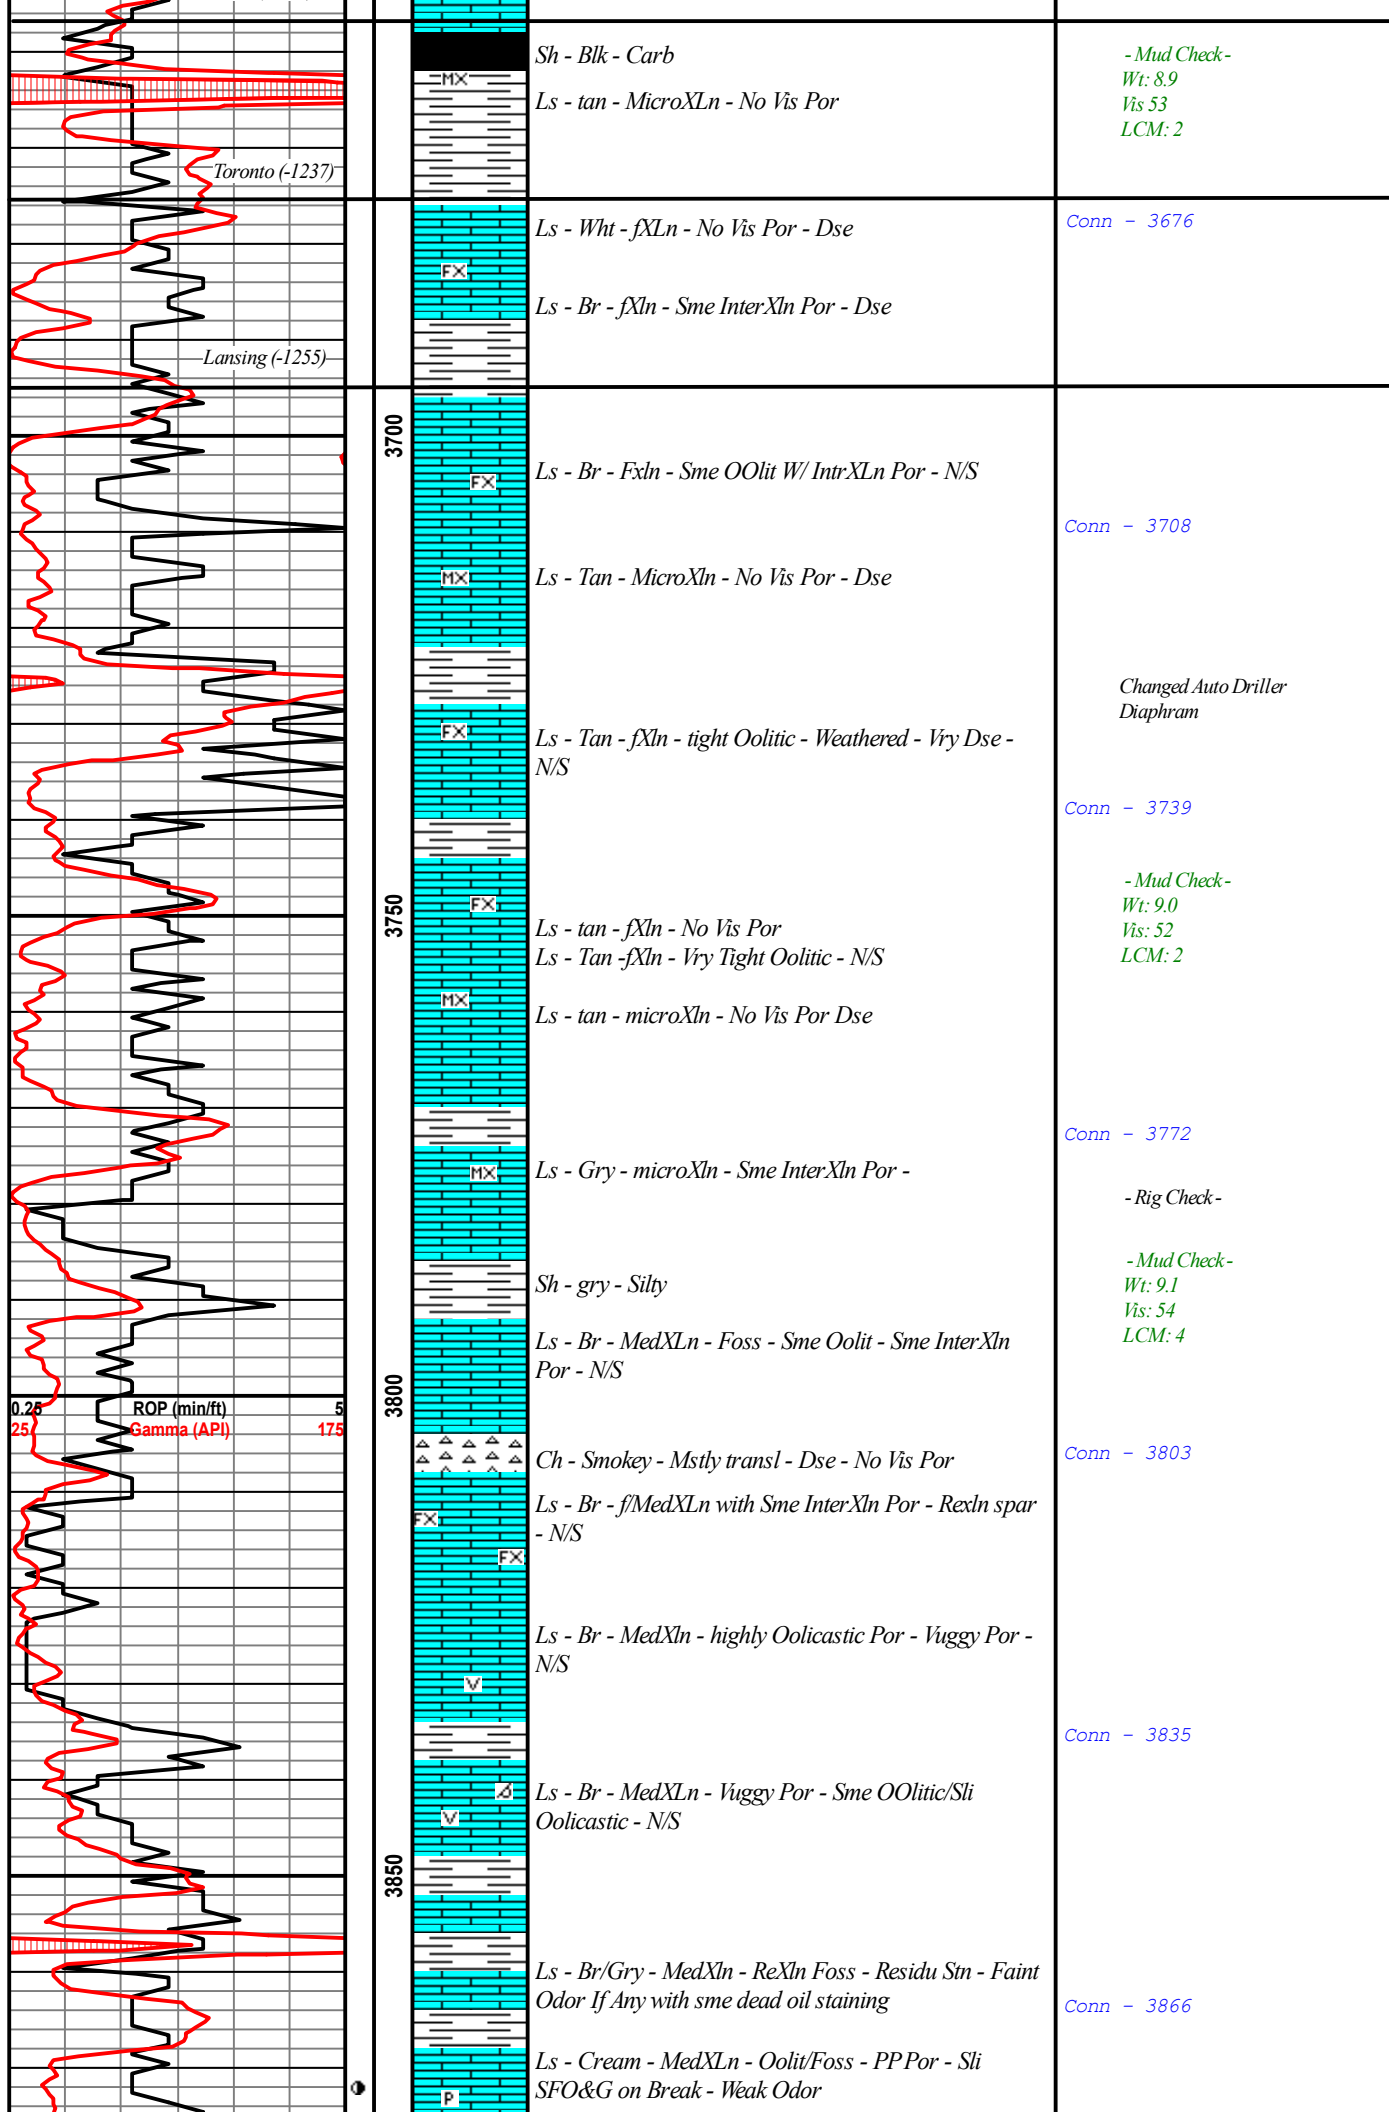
Toronto (-1237)

Lansing (-1255)

0.25 ROP (min/ft) 5
25 Gamma (API) 175

3700

3750

3800

3850

MX
FX
FX
MX
FX
FX
MX
MX
FX
FX
V
V
P

Sh - Blk - Carb
Ls - tan - MicroXLn - No Vis Por

Ls - Wht - fXLn - No Vis Por - Dse
Ls - Br - fXln - Sme InterXln Por - Dse

Ls - Br - Fxln - Sme OOlit W/ IntrXLn Por - N/S

Ls - Tan - MicroXln - No Vis Por - Dse

Ls - Tan - fXln - tight Oolitic - Weathered - Vry Dse - N/S

Ls - tan - fXln - No Vis Por
Ls - Tan -fXln - Vry Tight Oolitic - N/S

Ls - tan - microXln - No Vis Por Dse

Ls - Gry - microXln - Sme InterXln Por -

Sh - gry - Silty

Ls - Br - MedXLn - Foss - Sme Oolit - Sme InterXln Por - N/S

Ch - Smokey - Mstly transl - Dse - No Vis Por
Ls - Br - f/MedXLn with Sme InterXln Por - Rexln spar - N/S

Ls - Br - MedXln - highly Oolicastic Por - Vuggy Por - N/S

Ls - Br - MedXLn - Vuggy Por - Sme OOlitic/Sli Oolicastic - N/S

Ls - Br/Gry - MedXln - ReXln Foss - Residu Stn - Faint Odor If Any with sme dead oil staining

Ls - Cream - MedXLn - Oolit/Foss - PP Por - Sli SFO&G on Break - Weak Odor

- Mud Check -
Wt: 8.9
Vis 53
LCM: 2

Conn - 3676

Conn - 3708

Changed Auto Driller Diaphram

Conn - 3739

- Mud Check -
Wt: 9.0
Vis: 52
LCM: 2

Conn - 3772

- Rig Check -

- Mud Check -
Wt: 9.1
Vis: 54
LCM: 4

Conn - 3803

Conn - 3835

Conn - 3866